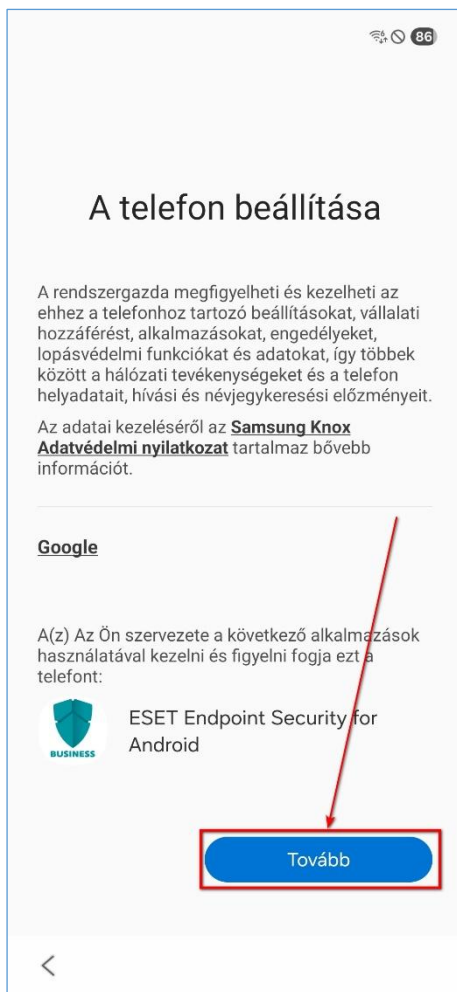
86

A telefon beállítása

A rendszergazda megfigyelheti és kezelheti az ehhez a telefonhoz tartozó beállításokat, vállalati hozzáférést, alkalmazásokat, engedélyeket, lopásvédelmi funkciókat és adatokat, így többek között a hálózati tevékenységeket és a telefon helyadatait, hívási és névjegykeresési előzményeit.

Az adatai kezeléséről az Samsung Knox Adatvédelmi nyilatkozat tartalmaz bővebb információt.

Google

A(z) Az Ön szervezete a következő alkalmazások használatával kezelni és figyelni fogja ezt a telefont:

BUSINESS

ESET Endpoint Security for Android

Tovább

<